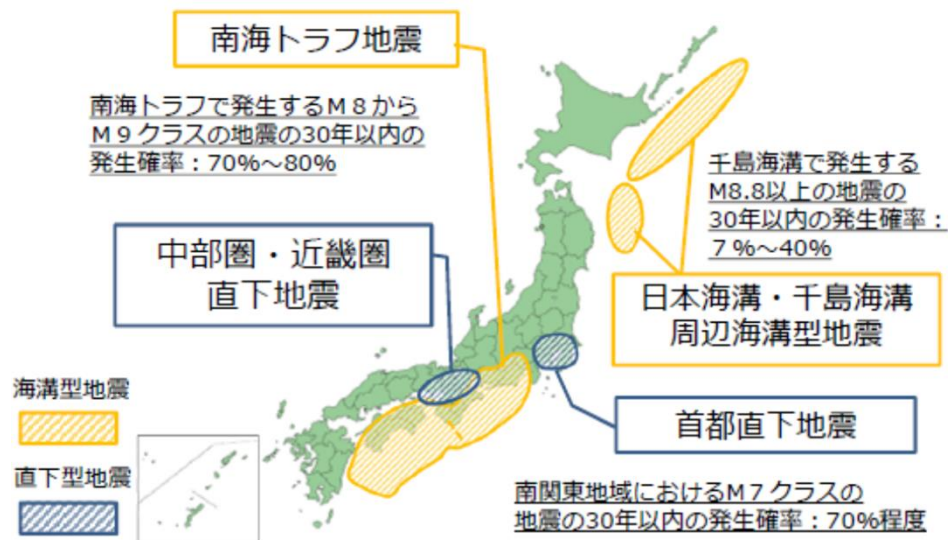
南海トラフ地震

南海トラフで発生するＭ８からＭ９クラスの地震の30年以内の発生確率：70%～80%

千島海溝で発生するM8.8以上の地震の30年以内の発生確率：７%～40%

中部圏・近畿圏直下地震

日本海溝・千島海溝周辺海溝型地震

海溝型地震

首都直下地震

直下型地震

南関東地域におけるＭ７クラスの地震の30年以内の発生確率：70%程度